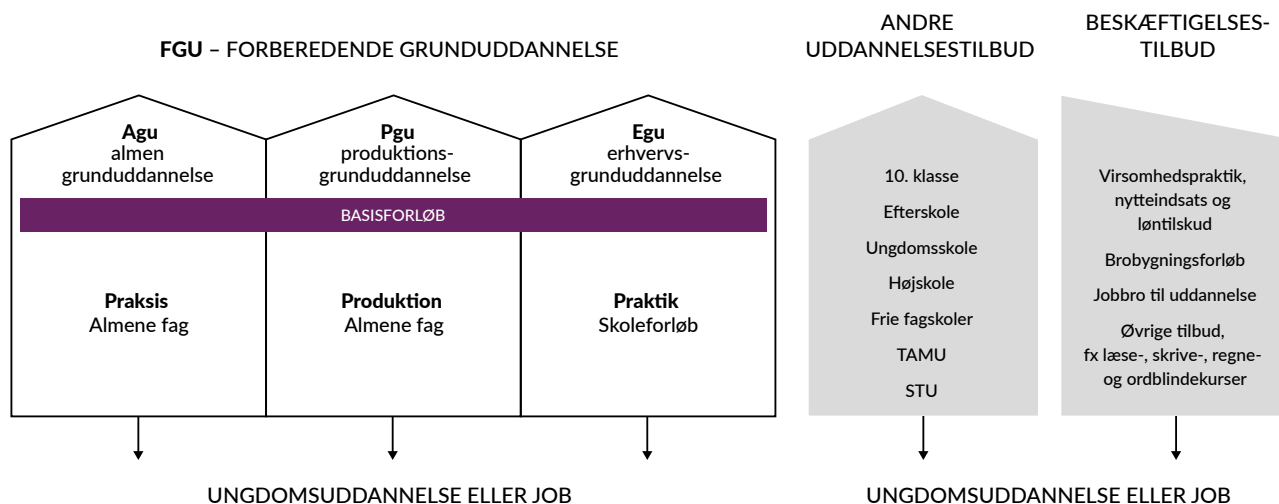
FGU – FORBEREDENDE GRUNDUDDANNELSE

ANDRE UDDANNELSESTILBUD

BESKÆFTIGELSES-TILBUD

Agu
almen
grunduddannelse

Pgu
produktionsgrunduddannelse

Egu
erhvervsgrunduddannelse

BASISFORLØB

Praksis
Almene fag

Produktion
Almene fag

Praktik
Skoleforløb

10. klasse
Efterskole
Ungdomsskole
Højskole
Frie fagskoler
TAMU
STU

Virsomhedspraktik, nytteindsats og løntilskud
Brobygningsforløb
Jobbro til uddannelse
Øvrige tilbud, fx læse-, skrive-, regne- og ordblindekurser

UNGDOMSUDDANNELSE ELLER JOB

UNGDOMSUDDANNELSE ELLER JOB